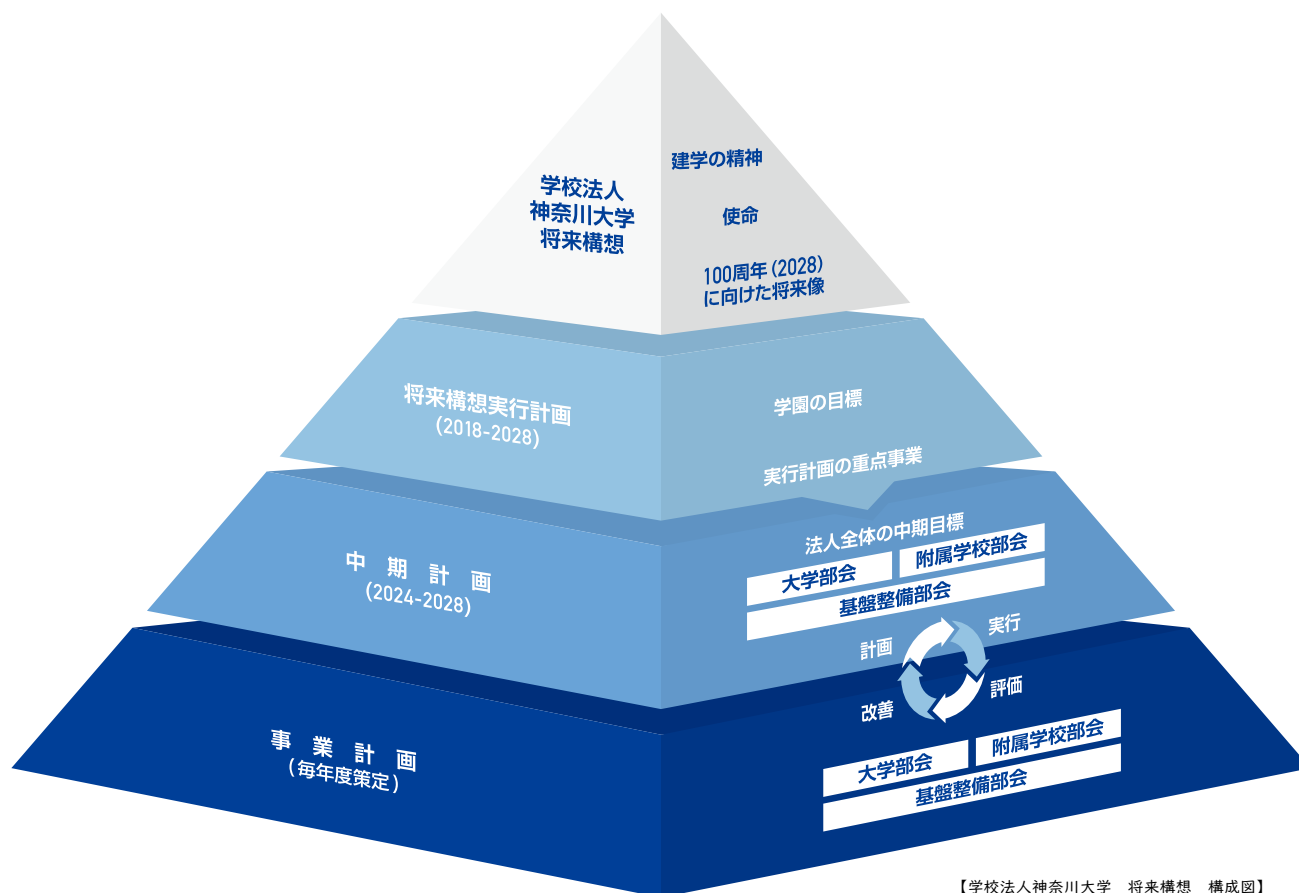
学校法人
神奈川大学
将来構想

建学の精神

使命

100周年（2028）
に向けた将来像

将来構想実行計画
（2018-2028）

学園の目標

実行計画の重点事業

中期計画
（2024-2028）

法人全体の中期目標

大学部会

附属学校部会

基盤整備部会

計画

実行

評価

改善

事業計画
（毎年度策定）

大学部会

附属学校部会

基盤整備部会

【学校法人神奈川大学　将来構想　構成図】